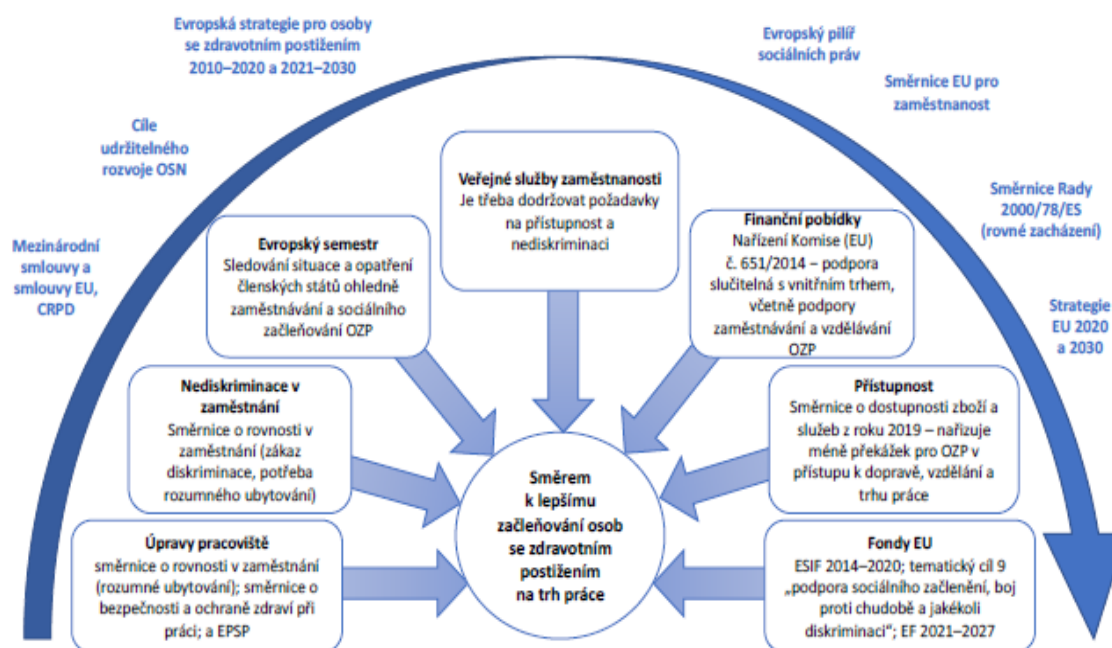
Evropská strategie pro osoby se zdravotním postižením 2010–2020 a 2021–2030

Evropský pilíř sociálních práv

Směrnice EU pro zaměstnanost

Cíle udržitelného rozvoje OSN

Směrnice Rady 2000/78/ES (rovné zacházení)

Mezinárodní smlouvy a smlouvy EU, CRPD

Strategie EU 2020 a 2030

Veřejné služby zaměstnanosti
Je třeba dodržovat požadavky na přístupnost a nediskriminaci

Evropský semestr
Sledování situace a opatření členských států ohledně zaměstnávání a sociálního začleňování OZP

Finanční pobídky
Nařízení Komise (EU) č. 651/2014 – podpora slučitelná s vnitřním trhem, včetně podpory zaměstnávání a vzdělávání OZP

Nediskriminace v zaměstnání
Směrnice o rovnosti v zaměstnání (zákaz diskriminace, potřeba rozumného ubytování)

Přístupnost
Směrnice o dostupnosti zboží a služeb z roku 2019 – nařizuje méně překážek pro OZP v přístupu k dopravě, vzdělání a trhu práce

Směrem k lepšímu začleňování osob se zdravotním postižením na trh práce

Úpravy pracoviště
směrnice o rovnosti v zaměstnání (rozumné ubytování); směrnice o bezpečnosti a ochraně zdraví při práci; a EPSP

Fondy EU
ESIF 2014–2020; tematický cíl 9 „podpora sociálního začlenění, boj proti chudobě a jakékoli diskriminaci"; EF 2021–2027